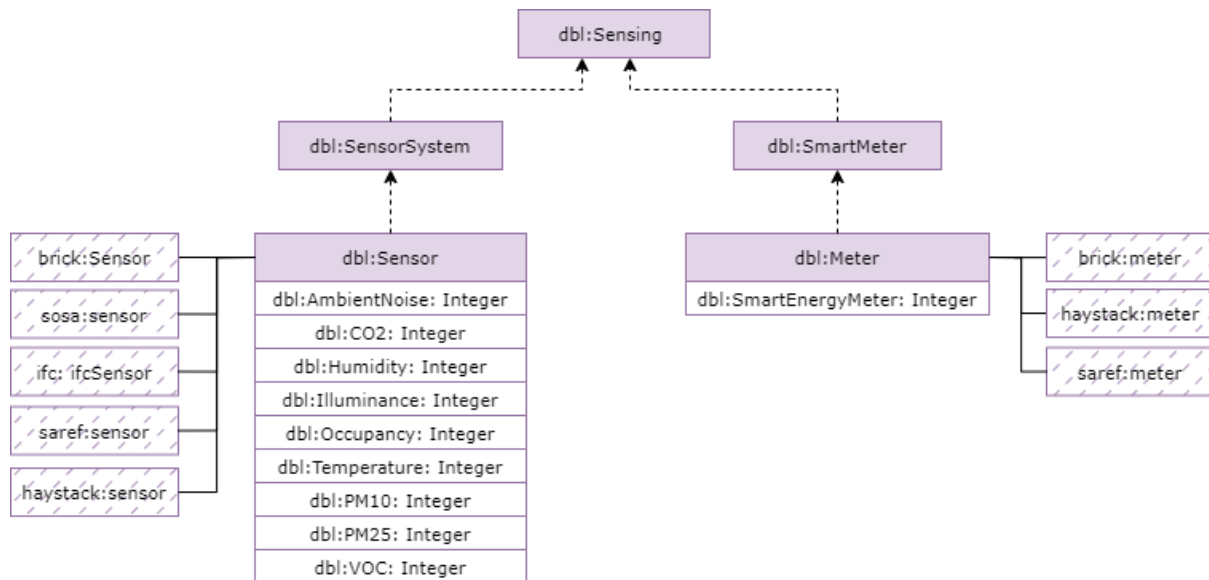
dbl:Sensing

dbl:SensorSystem

dbl:SmartMeter

brick:Sensor

sosa:sensor

ifc: ifcSensor

saref:sensor

haystack:sensor

dbl:Sensor

dbl:AmbientNoise: Integer

dbl:CO2: Integer

dbl:Humidity: Integer

dbl:Illuminance: Integer

dbl:Occupancy: Integer

dbl:Temperature: Integer

dbl:PM10: Integer

dbl:PM25: Integer

dbl:VOC: Integer

dbl:Meter

dbl:SmartEnergyMeter: Integer

brick:meter

haystack:meter

saref:meter